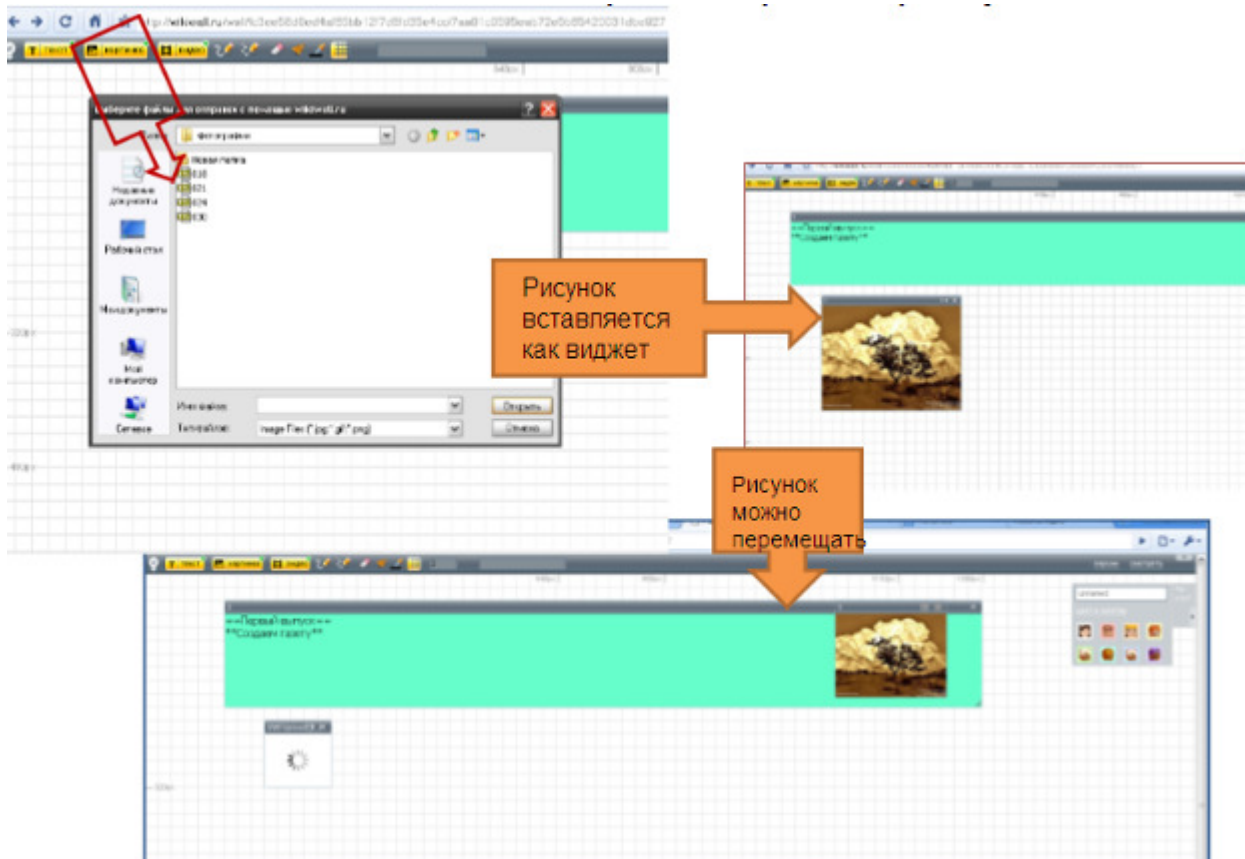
tp://wikiwall.ru/wall/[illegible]

текст картинка видео

Выберите файлы для отправки с помощью wikiwall.ru

фотографии

Новая папка
030
031
034
036

Недавние документы

Рабочий стол

Мои документы

Мой компьютер

Сетевое

Имя файла:

Тип файлов: Image Files (*.jpg; *.gif; *.png)

Открыть

Отмена

Рисунок вставляется как виджет

==Первый выпуск==
**Создаем газету**

Рисунок можно перемещать

текст картинка видео

==Первый выпуск==
**Создаем газету**